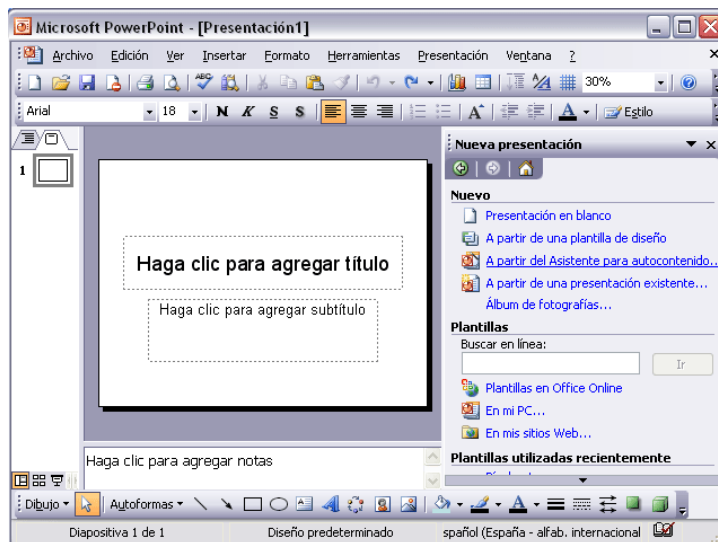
Microsoft PowerPoint - [Presentación1]

Archivo Edición Ver Insertar Formato Herramientas Presentación Ventana ?

30%

Arial 18 N K S S A Estilo

1

Haga clic para agregar título

Haga clic para agregar subtítulo

Haga clic para agregar notas

Nueva presentación

Nuevo
Presentación en blanco
A partir de una plantilla de diseño
A partir del Asistente para autocontenido...
A partir de una presentación existente...
Álbum de fotografías...

Plantillas
Buscar en línea:
Ir
Plantillas en Office Online
En mi PC...
En mis sitios Web...

Plantillas utilizadas recientemente

Dibujo Autoformas

Diapositiva 1 de 1 Diseño predeterminado spañol (España - alfab. internacional